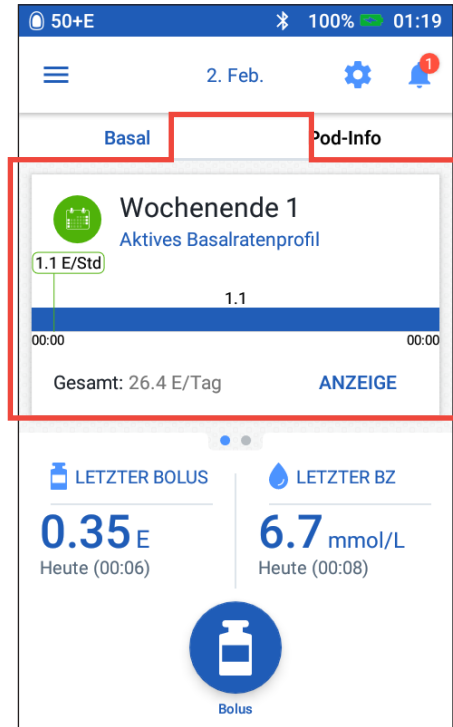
50+E 100% 01:19

2. Feb.

1

Basal

Pod-Info

Wochenende 1

Aktives Basalratenprofil

1.1 E/Std

1.1

00:00

00:00

Gesamt: 26.4 E/Tag

ANZEIGE

LETZTER BOLUS

0.35 E

Heute (00:06)

LETZTER BZ

6.7 mmol/L

Heute (00:08)

Bolus